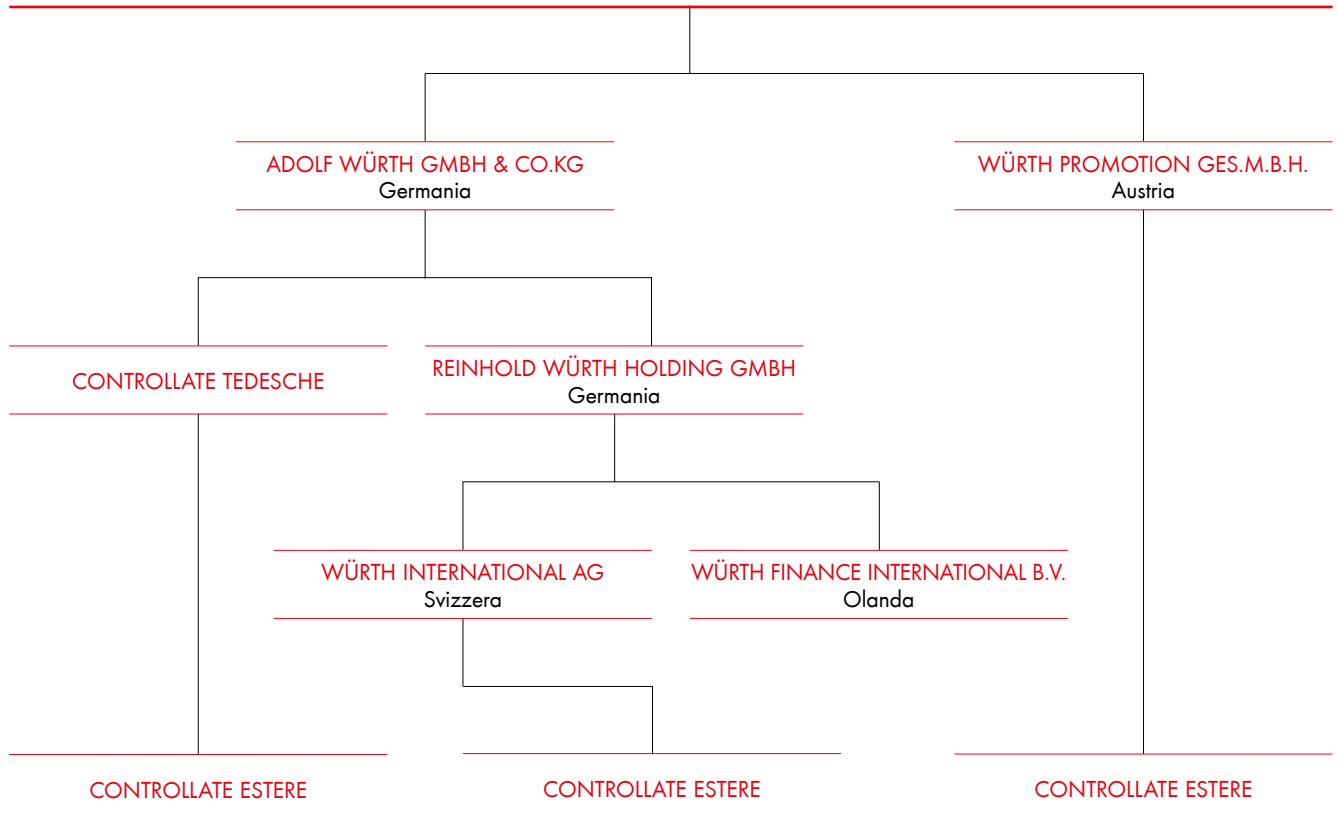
ADOLF WÜRTH GMBH & CO.KG
Germania

WÜRTH PROMOTION GES.M.B.H.
Austria

CONTROLLATE TEDESCHE

REINHOLD WÜRTH HOLDING GMBH
Germania

WÜRTH INTERNATIONAL AG
Svizzera

WÜRTH FINANCE INTERNATIONAL B.V.
Olanda

CONTROLLATE ESTERE

CONTROLLATE ESTERE

CONTROLLATE ESTERE